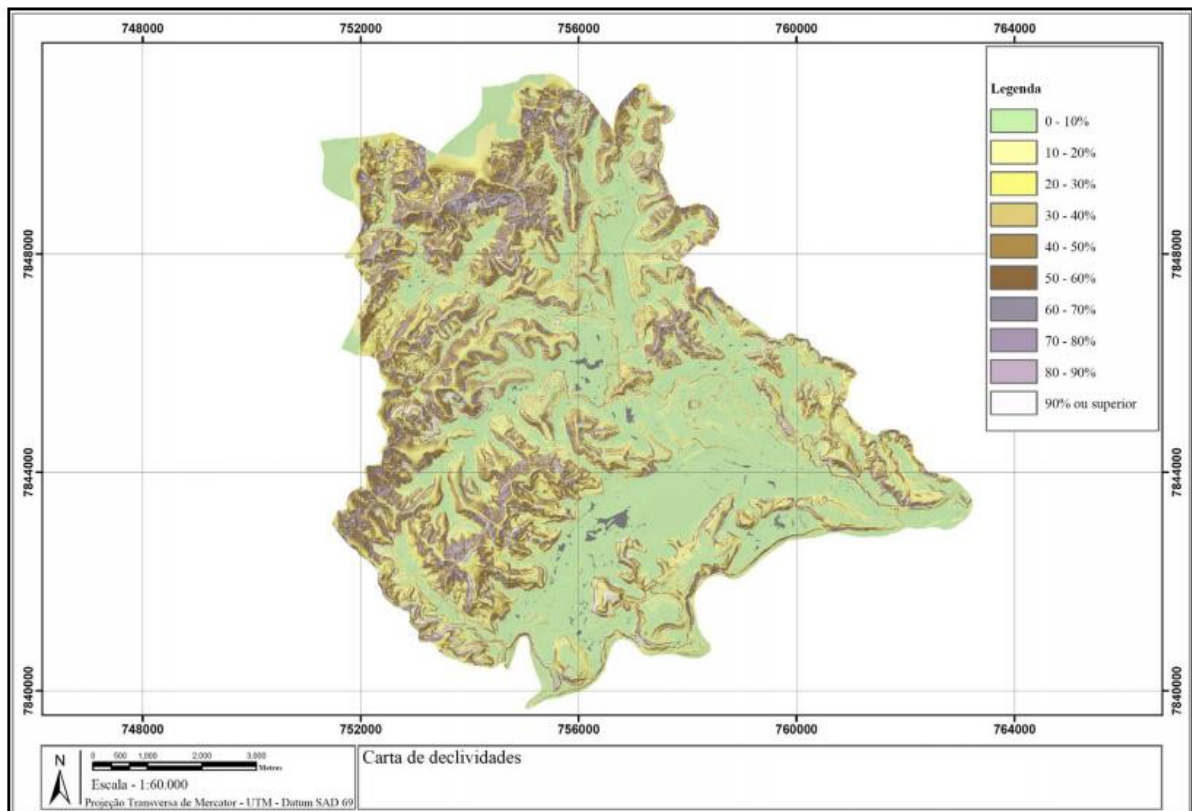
748000
752000
756000
760000
764000

Legenda
0 - 10%
10 - 20%
20 - 30%
30 - 40%
40 - 50%
50 - 60%
60 - 70%
70 - 80%
80 - 90%
90% ou superior

7848000
7844000
7840000

7848000
7844000
7840000

748000
752000
756000
760000
764000

N
0 500 1.000 2.000 3.000 Metros
Escala - 1:60.000
Projeção Transversa de Mercator - UTM - Datum SAD 69

Carta de declividades